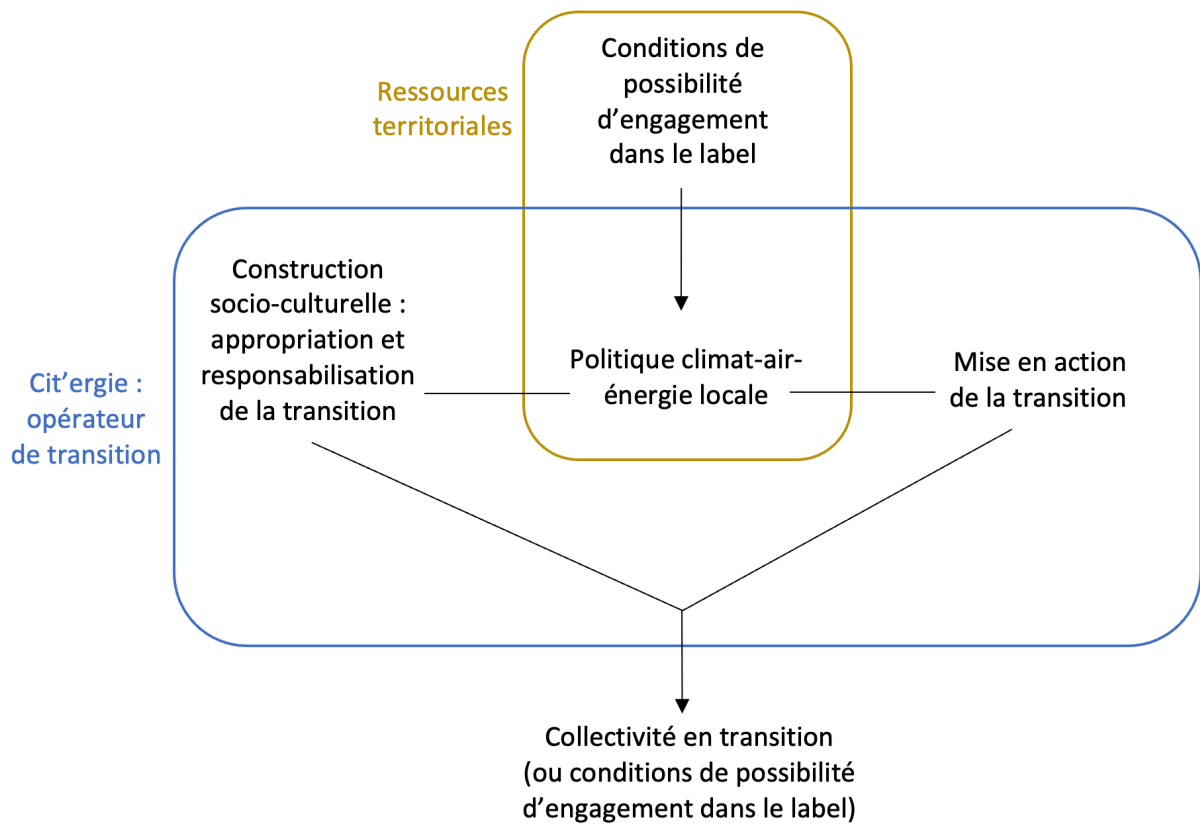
Ressources territoriales

Conditions de possibilité d’engagement dans le label

Cit’ergie : opérateur de transition

Construction socio-culturelle : appropriation et responsabilisation de la transition

Politique climat-air-énergie locale

Mise en action de la transition

Collectivité en transition (ou conditions de possibilité d’engagement dans le label)